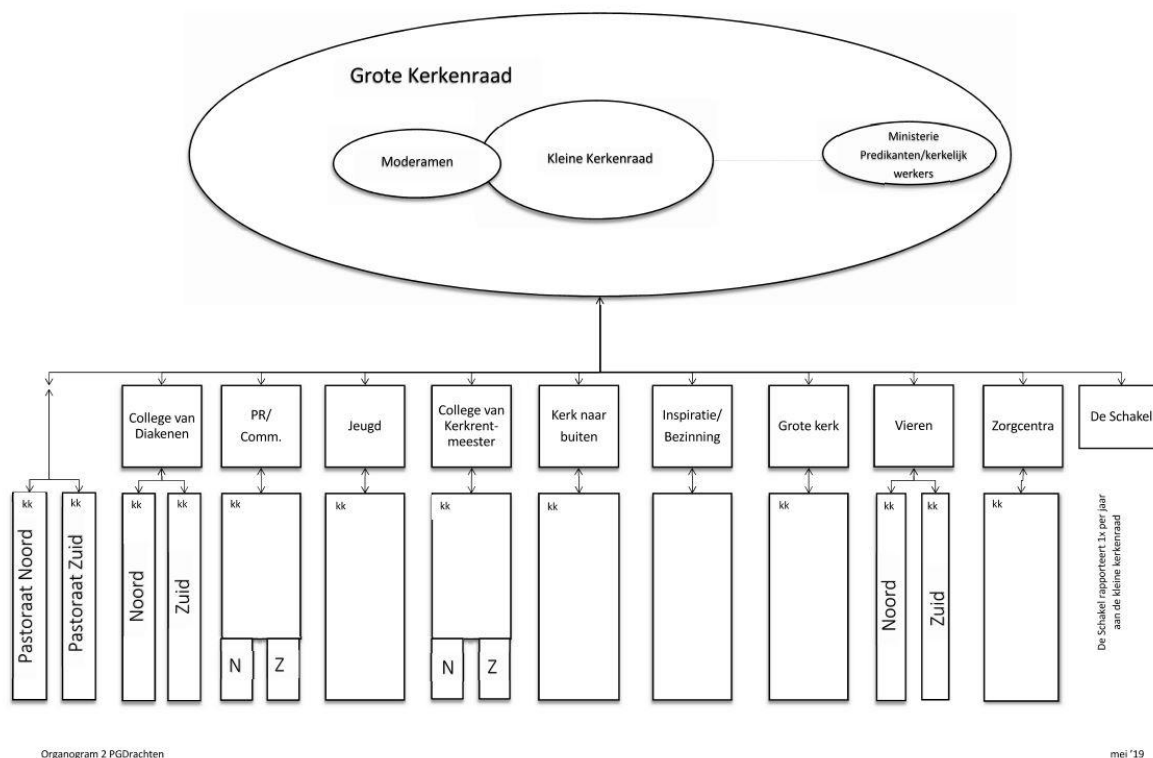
Grote Kerkenraad

Moderamen

Kleine Kerkenraad

Ministerie Predikanten/kerkelijk werkers

College van Diakenen

PR/ Comm.

Jeugd

College van Kerkrentmeester

Kerk naar buiten

Inspiratie/ Bezinning

Grote kerk

Vieren

Zorgcentra

De Schakel

kk
Pastoraat Noord

kk
Pastoraat Zuid

kk
Noord

kk
Zuid

kk
N
Z

kk

kk
N
Z

kk

kk

kk
Noord

kk
Zuid

kk

De Schakel rapporteert 1x per jaar aan de kleine kerkenraad

Organogram 2 PGDrachten

mei '19